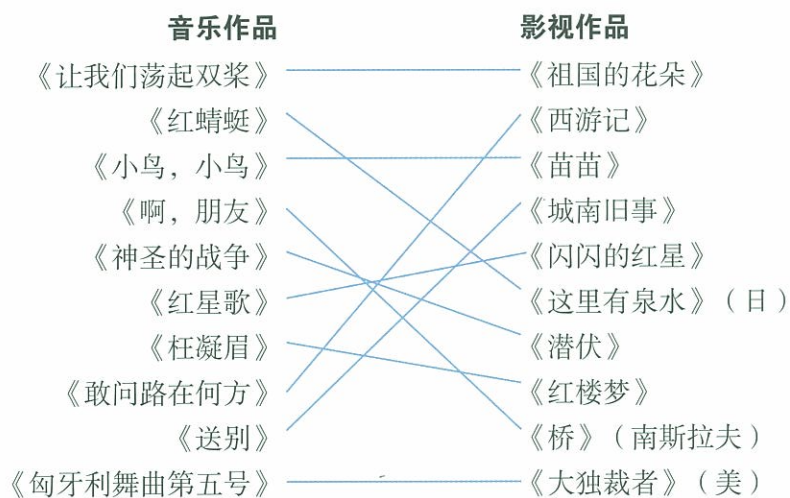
音乐作品

《让我们荡起双桨》
《红蜻蜓》
《小鸟，小鸟》
《啊，朋友》
《神圣的战争》
《红星歌》
《枉凝眉》
《敢问路在何方》
《送别》
《匈牙利舞曲第五号》

影视作品

《祖国的花朵》
《西游记》
《苗苗》
《城南旧事》
《闪闪的红星》
《这里有泉水》（日）
《潜伏》
《红楼梦》
《桥》（南斯拉夫）
《大独裁者》（美）